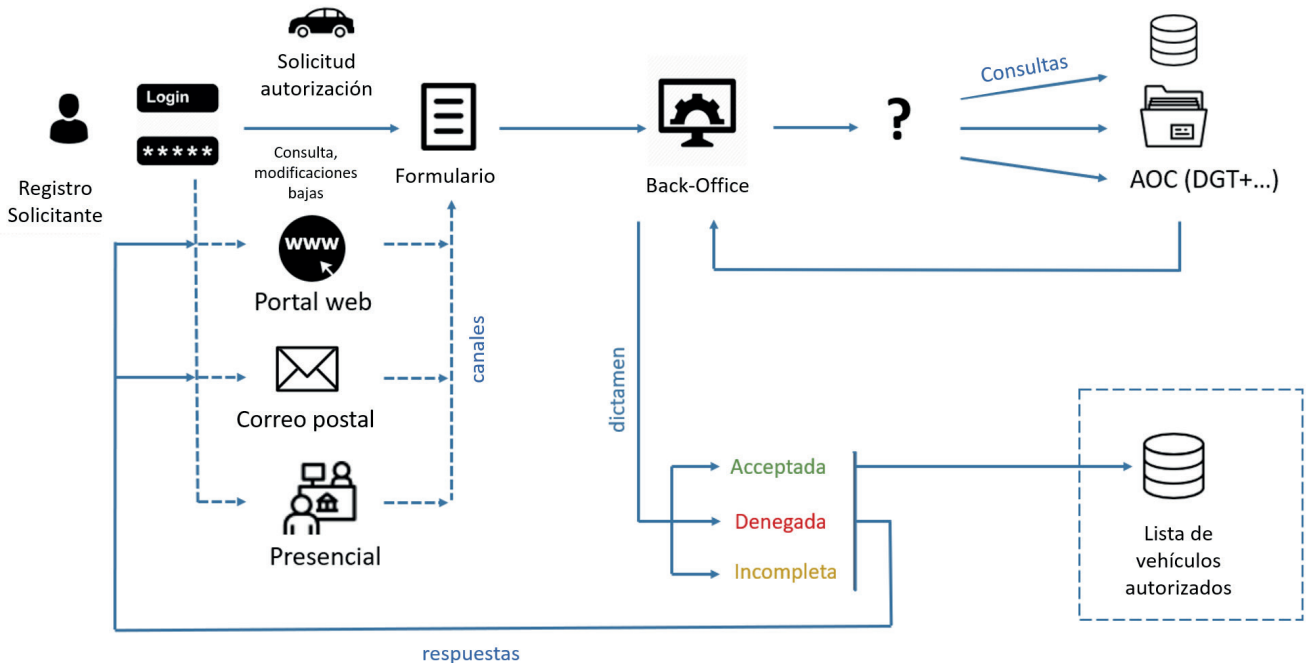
Registro Solicitante

Login

*****

Solicitud autorización

Consulta, modificaciones bajas

Formulario

Back-Office

?

Consultas

AOC (DGT+...)

www

Portal web

Correo postal

Presencial

canales

dictamen

Acceptada

Denegada

Incompleta

Lista de vehículos autorizados

respuestas